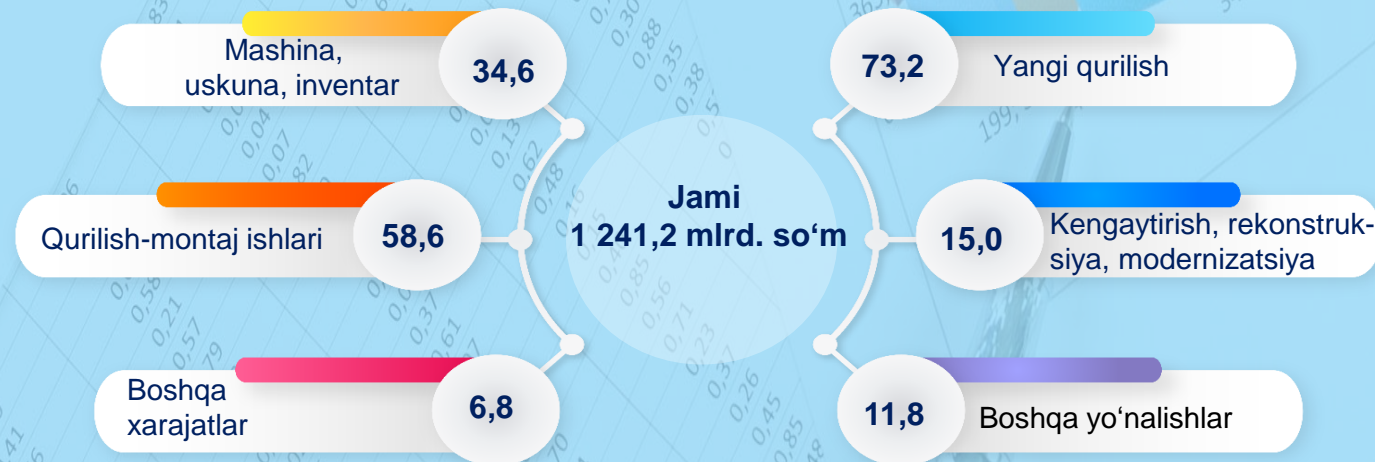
Mashina, uskuna, inventar
34,6

Qurilish-montaj ishlari
58,6

Boshqa xarajatlar
6,8

Jami
1 241,2 mlrd. so‘m

73,2
Yangi qurilish

15,0
Kengaytirish, rekonstruksiya, modernizatsiya

11,8
Boshqa yo‘nalishlar